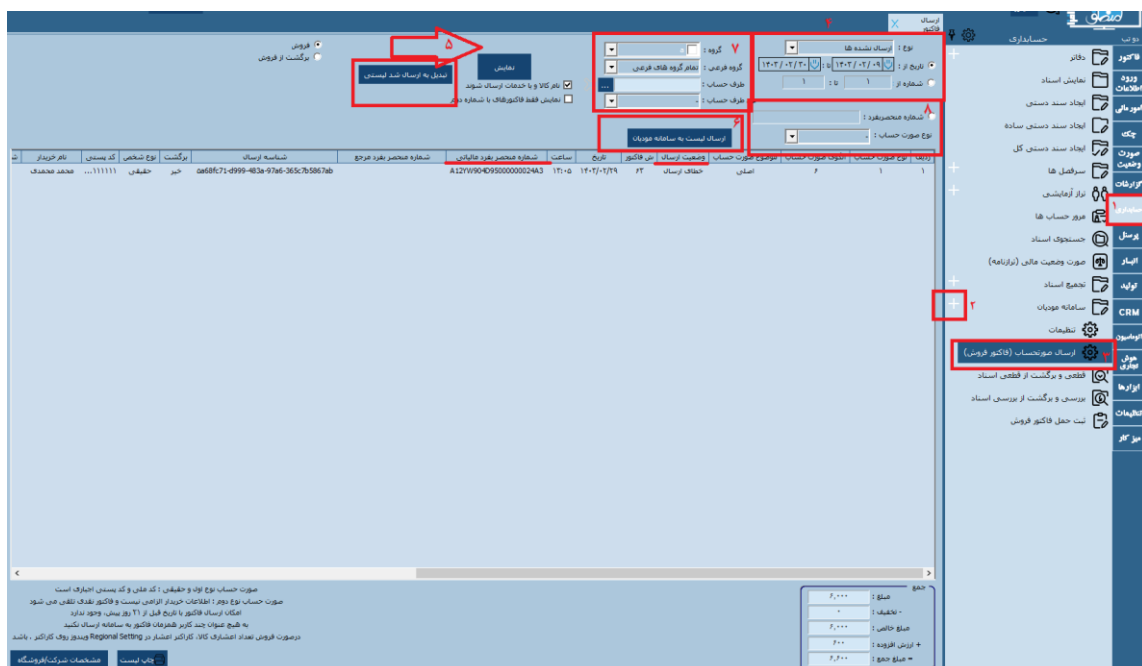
ارسال فاکتور

حسابداری

فاکتور
ورود اطلاعات
امور مالی
چک
صورت وضعیت
گزارشات
حسابداری ۱
پرسنل
انبار
تولید
CRM
اتوماسیون
هوش تجاری
ابزارها
تنظیمات
میز کار

دفاتر
نمایش اسناد
ایجاد سند دستی
ایجاد سند دستی ساده
ایجاد سند دستی کل
سرفصل ها
تراز آزمایشی
مرور حساب ها
جستجوی اسناد
صورت وضعیت مالی (ترازنامه)
تجمیع اسناد
سامانه مودیان
تنظیمات
ارسال صورتحساب (فاکتور فروش) ۳
قطعی و برگشت از قطعی اسناد
بررسی و برگشت از بررسی اسناد
ثبت حمل فاکتور فروش

۲

۴
نوع : ارسال نشده ها
تاریخ از : ۱۴۰۳/۰۲/۰۹ تا : ۱۴۰۳/۰۲/۳۰
شماره از ۱ تا : ۱

۸
شماره منحصربفرد :
نوع صورت حساب :

۷
گروه :
گروه فرعی : تمام گروه های فرعی
طرف حساب :
طرف حساب :

۶
ارسال لیست به سامانه مودیان

۵
نمایش
تبدیل به ارسال شد لیستی

فروش
برگشت از فروش
نام کالا و یا خدمات ارسال شوند
نمایش فقط فاکتورهای با شماره دفتر

| ردیف | نوع صورت حساب | الگوی صورت حساب | موضوع صورت حساب | وضعیت ارسال | ش فاکتور | تاریخ | ساعت | شماره منحصر بفرد مالیاتی | شماره منحصر بفرد مرجع | شناسه ارسال | برگشت | نوع شخص | کد پستی | نام خریدار |
|---|---|---|---|---|---|---|---|---|---|---|---|---|---|---|
| ۱ | ۱ | ۶ | اصلی | خطای ارسال | ۶۳ | ۱۴۰۳/۰۲/۲۹ | ۱۴:۰۵ | A12YW904D95000000024A3 | | da68fc71-d999-483a-97a6-365c7b5867ab | خیر | حقیقی | ۱۱۱۱۱... | محمد محمدی |

صورت حساب نوع اول و حقیقی : کد ملی و کد پستی اجباری است
صورت حساب نوع دوم : اطلاعات خریدار الزامی نیست و فاکتور نقدی تلقی می شود
امکان ارسال فاکتور با تاریخ قبل از ۲۱ روز پیش، وجود ندارد
به هیچ عنوان چند کاربر همزمان فاکتور به سامانه ارسال نکنید
درصورت فروش تعداد اعشاری کالا، کاراکتر اعشار در Regional Setting ویندوز روی کاراکتر . باشد

جمع
مبلغ : ۶,۰۰۰
- تخفیف : ۰
مبلغ خالص : ۶,۰۰۰
+ ارزش افزوده : ۶۰۰
= مبلغ جمع : ۶,۶۰۰

مشخصات شرکت/فروشگاه
چاپ لیست